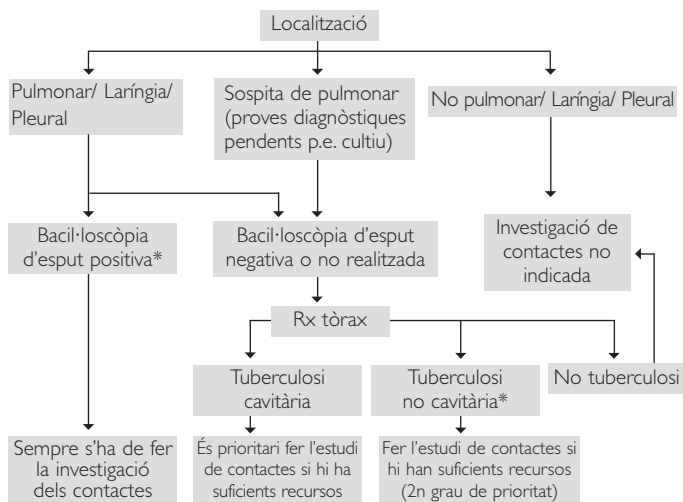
Localització

Pulmonar/ Laríngia/ Pleural

Sospita de pulmonar (proves diagnòstiques pendents p.e. cultiu)

No pulmonar/ Laríngia/ Pleural

Bacil·loscòpia d'esput positiva*

Bacil·loscòpia d'esput negativa o no realitzada

Investigació de contactes no indicada

Rx tòrax

Tuberculosi cavitària

Tuberculosi no cavitària*

No tuberculosi

Sempre s'ha de fer la investigació dels contactes

És prioritari fer l'estudi de contactes si hi ha suficients recursos

Fer l'estudi de contactes si hi han suficients recursos (2n grau de prioritat)